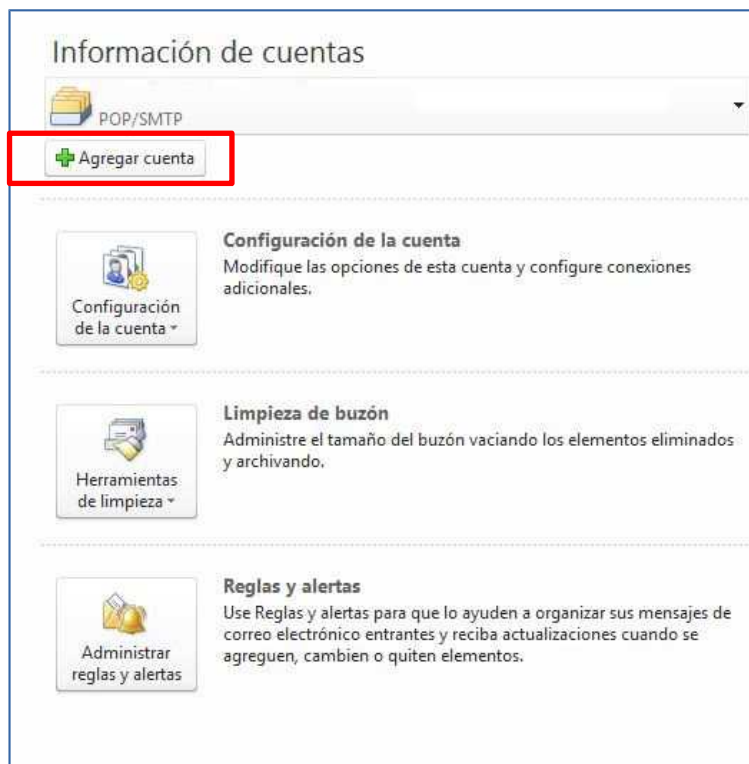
Información de cuentas

POP/SMTP

Agregar cuenta

Configuración de la cuenta

Configuración de la cuenta
Modifique las opciones de esta cuenta y configure conexiones adicionales.

Herramientas de limpieza

Limpieza de buzón
Administre el tamaño del buzón vaciando los elementos eliminados y archivando.

Administrar reglas y alertas

Reglas y alertas
Use Reglas y alertas para que lo ayuden a organizar sus mensajes de correo electrónico entrantes y reciba actualizaciones cuando se agreguen, cambien o quiten elementos.